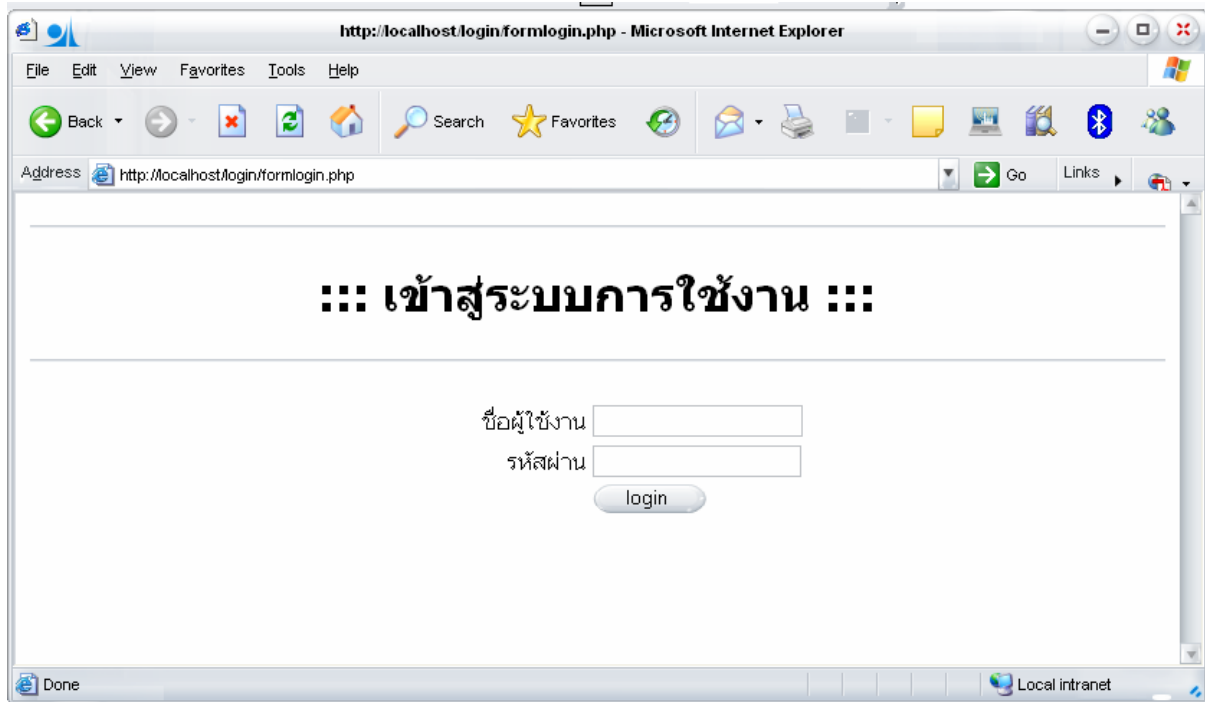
http://localhost/login/formlogin.php - Microsoft Internet Explorer

File Edit View Favorites Tools Help

Back Search Favorites

Address http://localhost/login/formlogin.php Go Links

::: เข้าสู่ระบบการใช้งาน :::

ชื่อผู้ใช้งาน
รหัสผ่าน
login

Done Local intranet